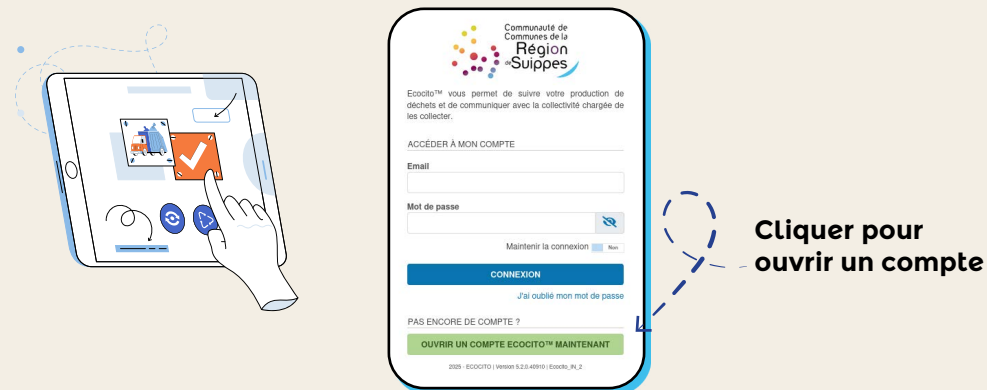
Communauté de Communes de la Région de Suippes

Ecocito™ vous permet de suivre votre production de déchets et de communiquer avec la collectivité chargée de les collecter.

ACCÉDER À MON COMPTE

Email

Mot de passe

Maintenir la connexion Non

CONNEXION

J'ai oublié mon mot de passe

PAS ENCORE DE COMPTE ?

OUVRIR UN COMPTE ECOCITO™ MAINTENANT

2025 · ECOCITO | Version 5.2.0.40910 | Ecocito_IN_2

Cliquer pour ouvrir un compte